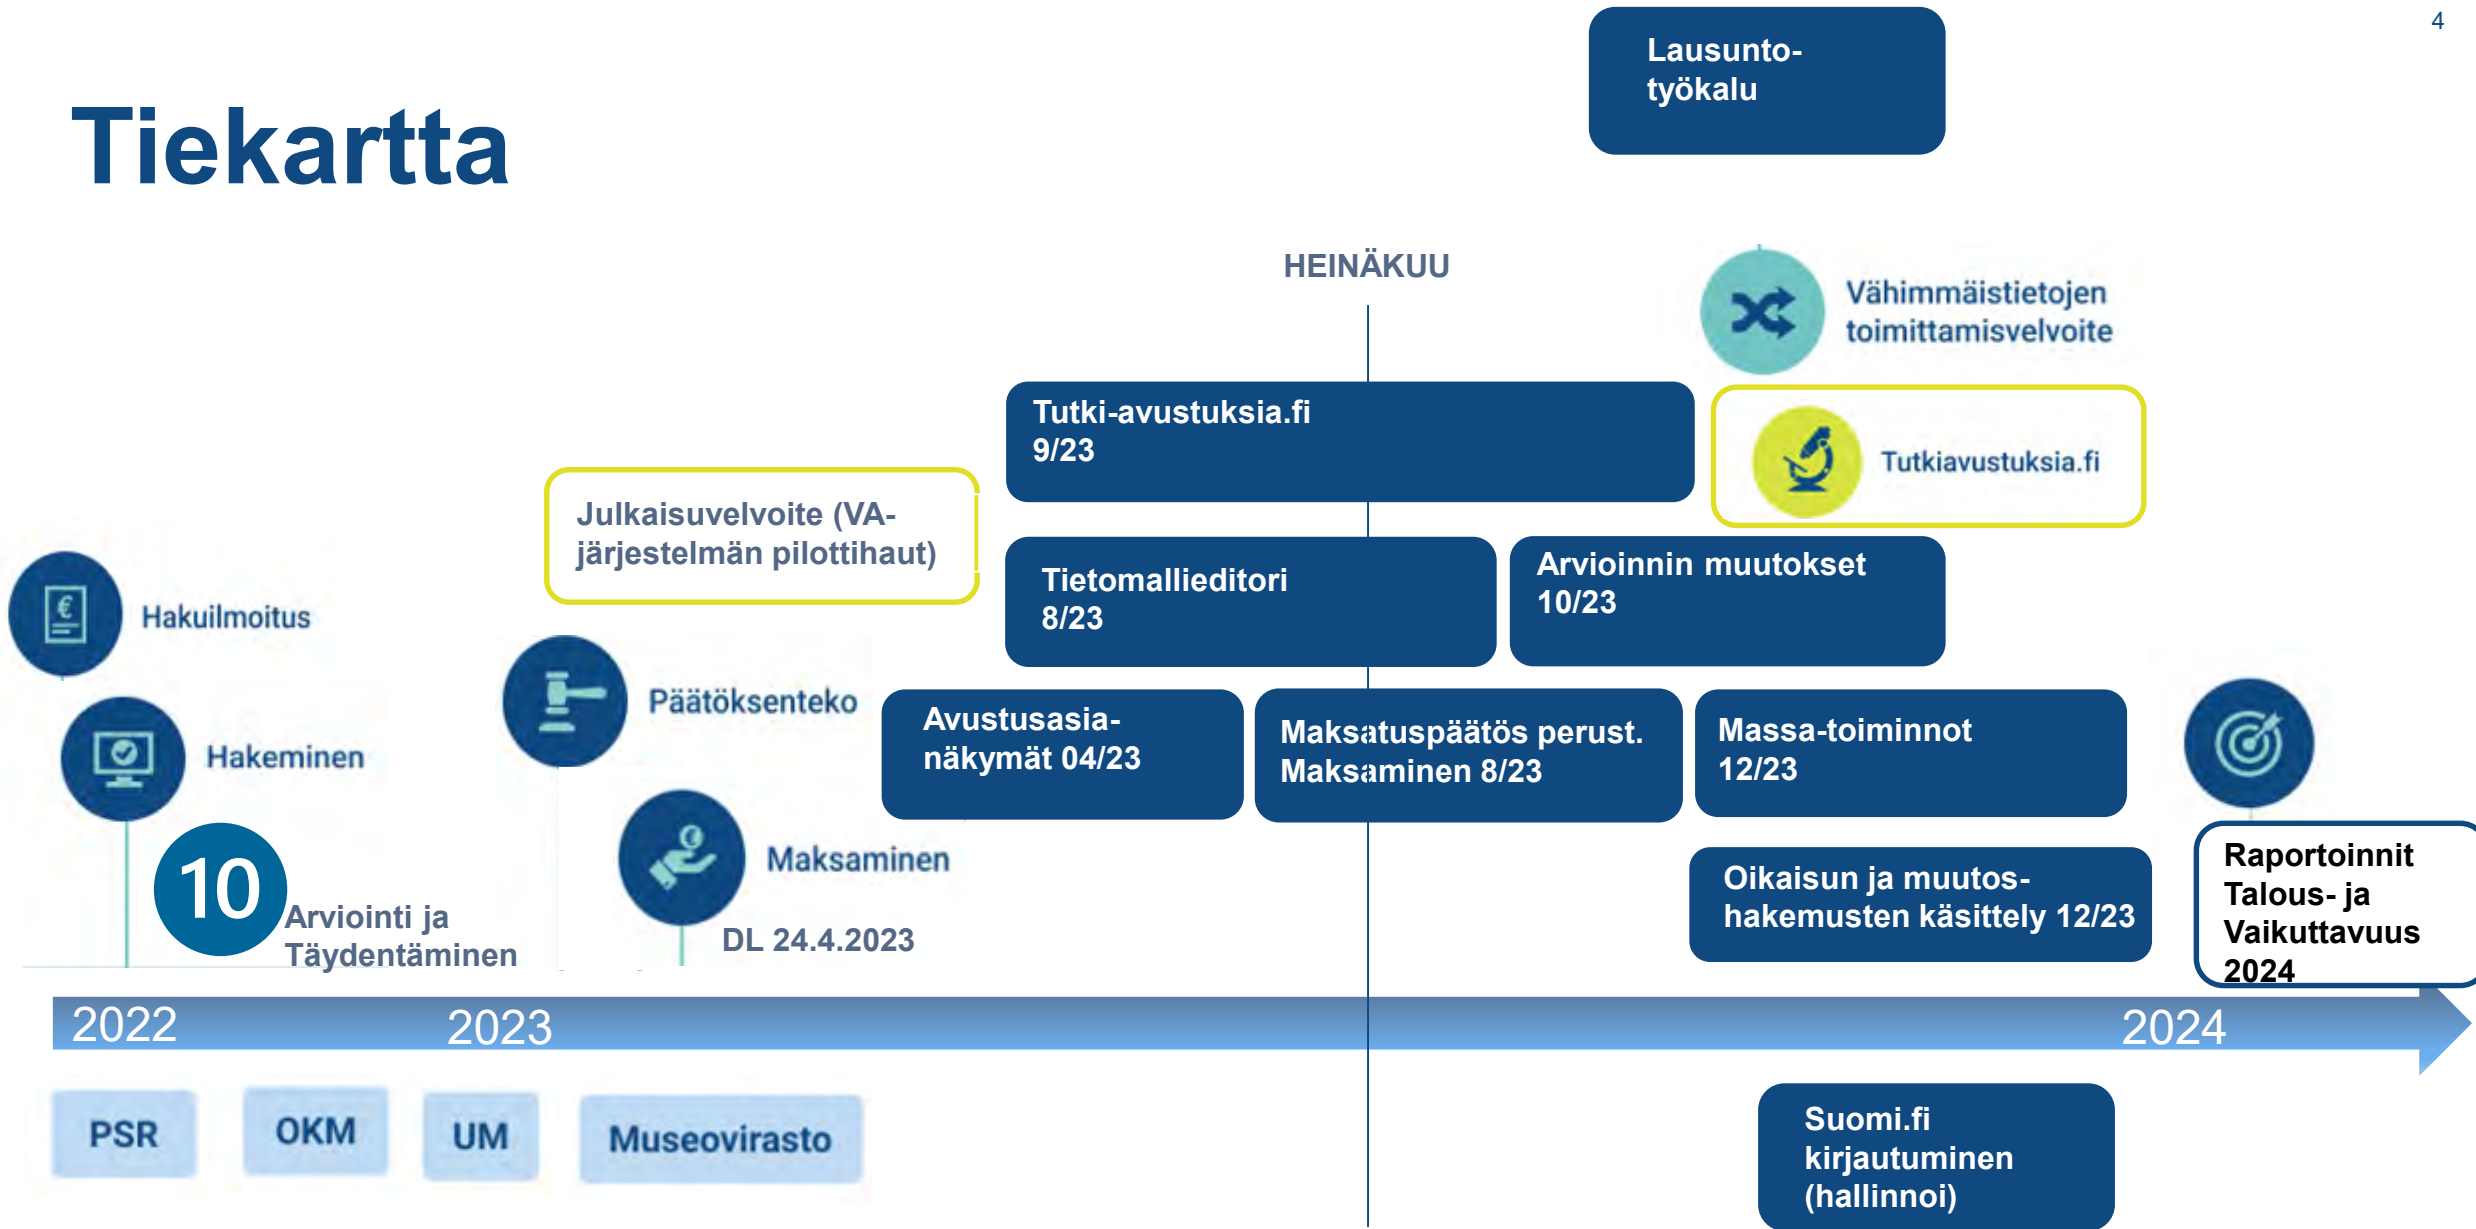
4

Tiekartta

Lausunto-työkalu

HEINÄKUU

Vähimmäistietojen toimittamisvelvoite

Tutki-avustuksia.fi 9/23

Tutkiavustuksia.fi

Julkaisuvelvoite (VA-järjestelmän pilottihaut)

Tietomallieditori 8/23

Arvioinnin muutokset 10/23

Hakuilmoitus

Päätöksenteko

Hakeminen

Avustusasia-näkymät 04/23

Maksatuspäätös perust. Maksaminen 8/23

Massa-toiminnot 12/23

10

Arviointi ja Täydentäminen

Maksaminen

DL 24.4.2023

Oikaisun ja muutos-hakemusten käsittely 12/23

Raportoinnit Talous- ja Vaikuttavuus 2024

2022

2023

2024

PSR

OKM

UM

Museovirasto

Suomi.fi kirjautuminen (hallinnoi)